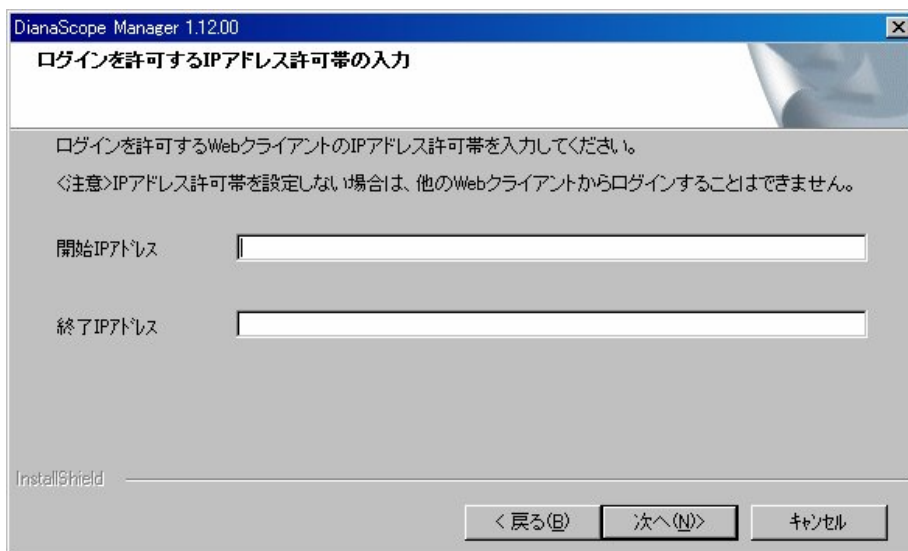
DianaScope Manager 1.12.00

ログインを許可するIPアドレス許可帯の入力

ログインを許可するWebクライアントのIPアドレス許可帯を入力してください。

<注意>IPアドレス許可帯を設定しない場合は、他のWebクライアントからログインすることはできません。

開始IPｱﾄﾞﾚｽ

終了IPｱﾄﾞﾚｽ

InstallShield

< 戻る(B)　次へ(N)>　ｷｬﾝｾﾙ